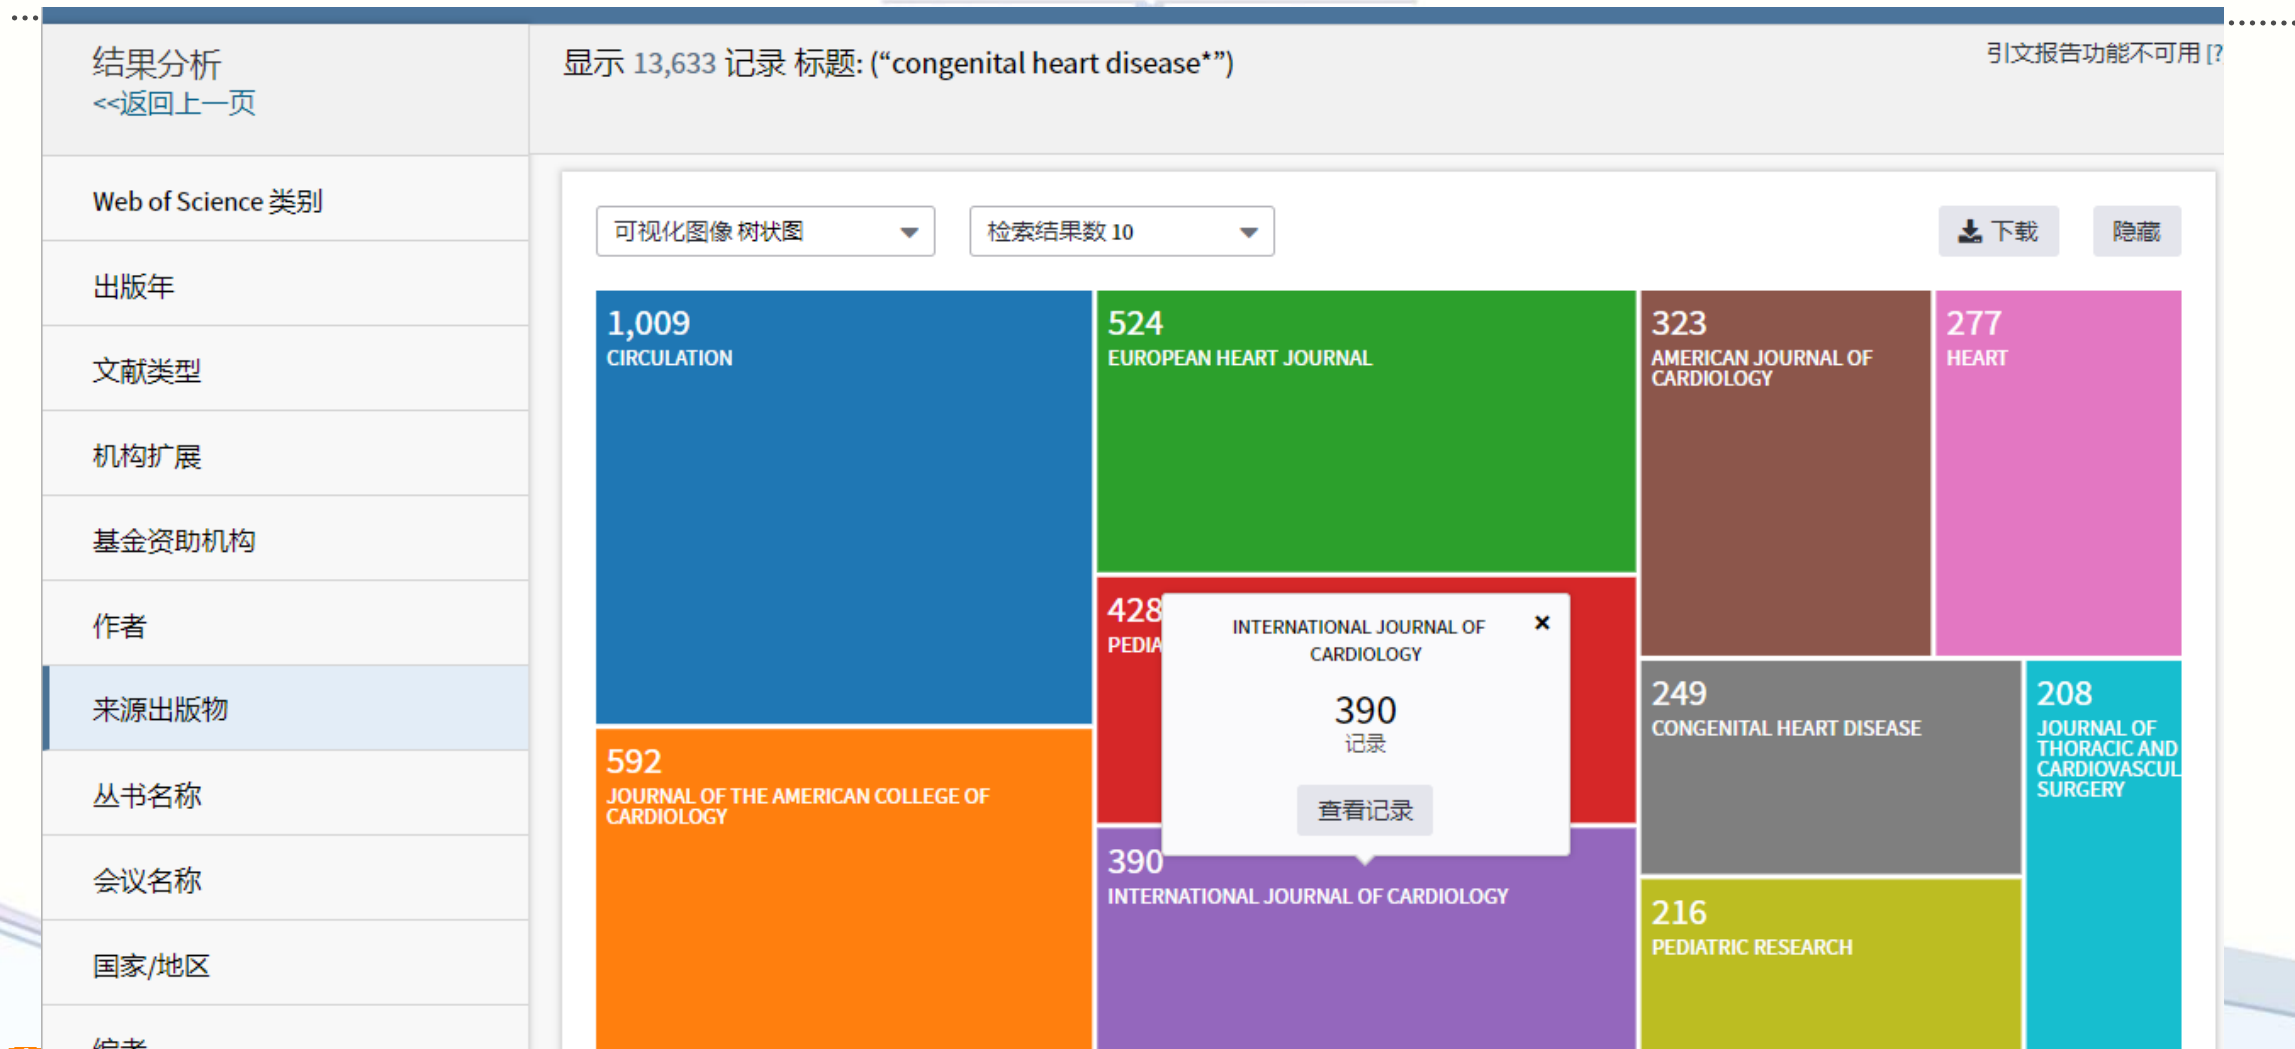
结果分析
<<返回上一页

显示 13,633 记录 标题: (“congenital heart disease*”)

引文报告功能不可用 [?

Web of Science 类别
出版年
文献类型
机构扩展
基金资助机构
作者
来源出版物
丛书名称
会议名称
国家/地区
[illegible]

可视化图像 树状图
检索结果数 10
下载
隐藏

1,009
CIRCULATION

524
EUROPEAN HEART JOURNAL

323
AMERICAN JOURNAL OF CARDIOLOGY

277
HEART

428
PEDIA

INTERNATIONAL JOURNAL OF CARDIOLOGY
390
记录
查看记录

249
CONGENITAL HEART DISEASE

208
JOURNAL OF THORACIC AND CARDIOVASCUL SURGERY

592
JOURNAL OF THE AMERICAN COLLEGE OF CARDIOLOGY

390
INTERNATIONAL JOURNAL OF CARDIOLOGY

216
PEDIATRIC RESEARCH